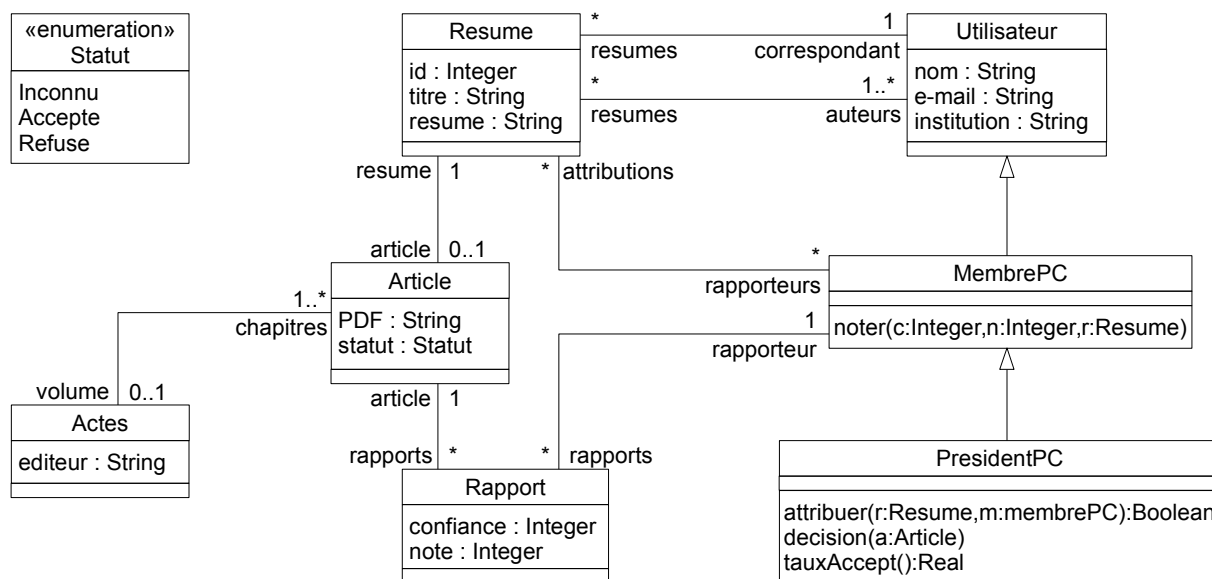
«enumeration»
Statut

Inconnu
Accepte
Refuse

Resume

id : Integer
titre : String
resume : String

Utilisateur

nom : String
e-mail : String
institution : String

*
resumes
1
correspondant

*
resumes
1..*
auteurs

resume 1
* attributions

article 0..1

Article

PDF : String
statut : Statut

1..*
chapitres

volume 0..1

Actes

editeur : String

article 1
rapports *

Rapport

confiance : Integer
note : Integer

* rapports

*
rapporteurs

MembrePC

noter(c:Integer,n:Integer,r:Resume)

1
rapporteur

PresidentPC

attribuer(r:Resume,m:membrePC):Boolean
decision(a:Article)
tauxAccept():Real